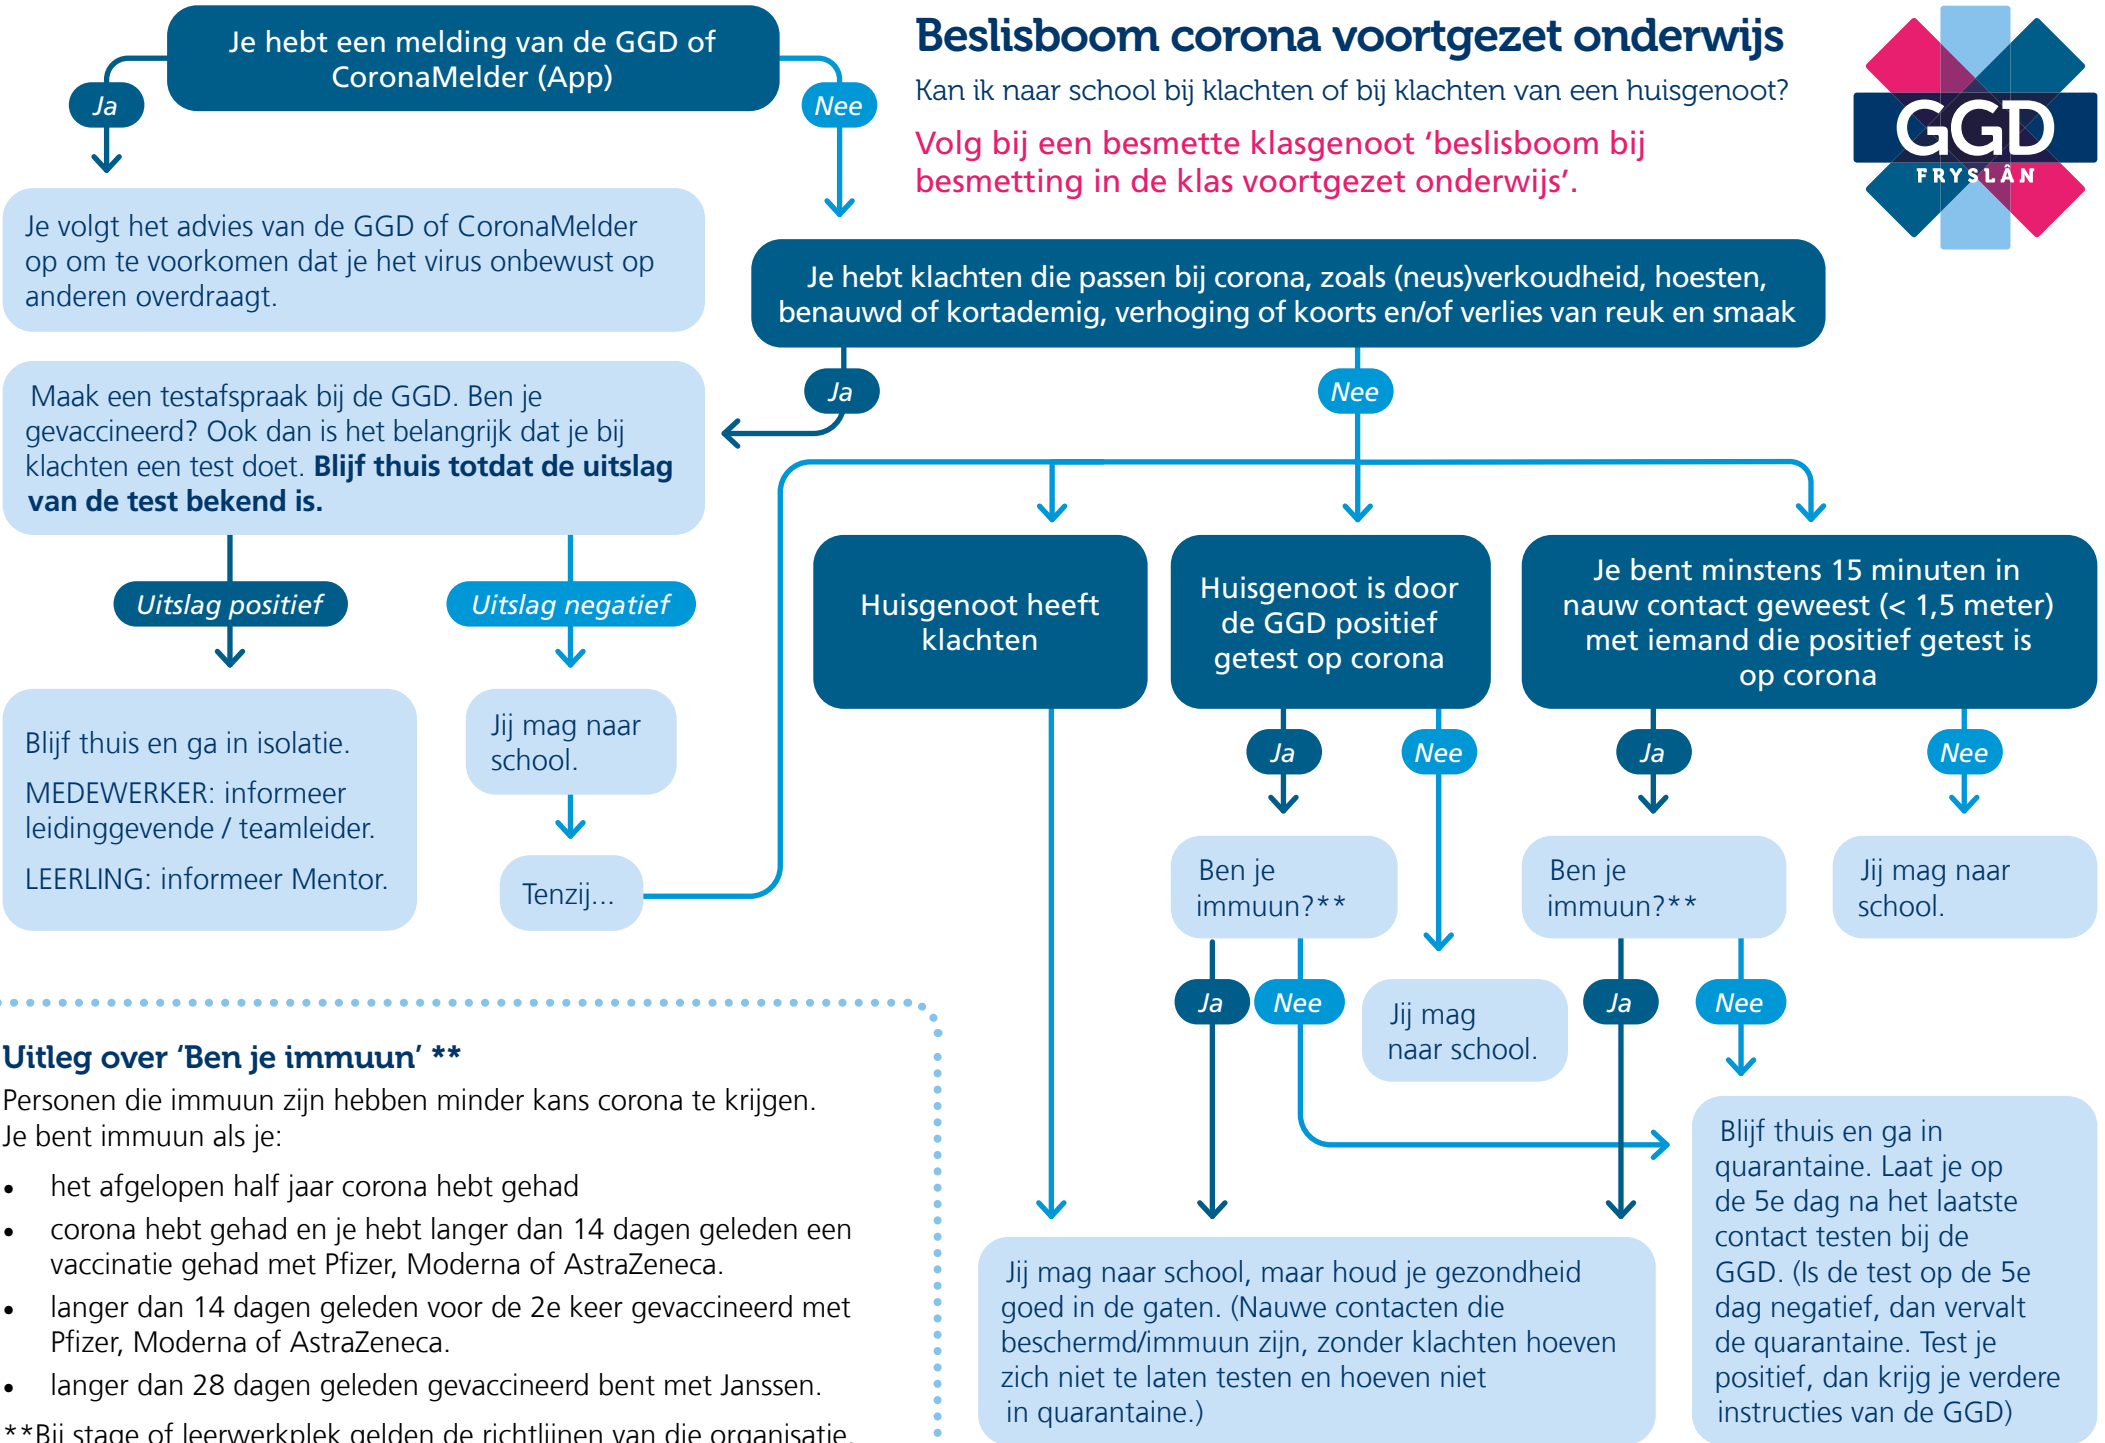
Je hebt een melding van de GGD of CoronaMelder (App)

Ja

Nee

Beslisboom corona voortgezet onderwijs

Kan ik naar school bij klachten of bij klachten van een huisgenoot?

Volg bij een besmette klasgenoot 'beslisboom bij besmetting in de klas voortgezet onderwijs'.

GGD FRYSLÂN

Je volgt het advies van de GGD of CoronaMelder op om te voorkomen dat je het virus onbewust op anderen overdraagt.

Je hebt klachten die passen bij corona, zoals (neus)verkoudheid, hoesten, benauwd of kortademig, verhoging of koorts en/of verlies van reuk en smaak

Ja

Nee

Maak een testafspraak bij de GGD. Ben je gevaccineerd? Ook dan is het belangrijk dat je bij klachten een test doet. **Blijf thuis totdat de uitslag van de test bekend is.**

Uitslag positief

Uitslag negatief

Huisgenoot heeft klachten

Huisgenoot is door de GGD positief getest op corona

Je bent minstens 15 minuten in nauw contact geweest (< 1,5 meter) met iemand die positief getest is op corona

Ja

Nee

Ja

Nee

Blijf thuis en ga in isolatie.

MEDEWERKER: informeer leidinggevende / teamleider.

LEERLING: informeer Mentor.

Jij mag naar school.

Tenzij...

Ben je immuun?**

Ben je immuun?**

Jij mag naar school.

Ja

Nee

Jij mag naar school.

Ja

Nee

Uitleg over 'Ben je immuun' **

Personen die immuun zijn hebben minder kans corona te krijgen. Je bent immuun als je:

• het afgelopen half jaar corona hebt gehad
• corona hebt gehad en je hebt langer dan 14 dagen geleden een vaccinatie gehad met Pfizer, Moderna of AstraZeneca.
• langer dan 14 dagen geleden voor de 2e keer gevaccineerd met Pfizer, Moderna of AstraZeneca.
• langer dan 28 dagen geleden gevaccineerd bent met Janssen.

**Bij stage of leerwerkplek gelden de richtlijnen van die organisatie.

Jij mag naar school, maar houd je gezondheid goed in de gaten. (Nauwe contacten die beschermd/immuun zijn, zonder klachten hoeven zich niet te laten testen en hoeven niet in quarantaine.)

Blijf thuis en ga in quarantaine. Laat je op de 5e dag na het laatste contact testen bij de GGD. (Is de test op de 5e dag negatief, dan vervalt de quarantaine. Test je positief, dan krijg je verdere instructies van de GGD)